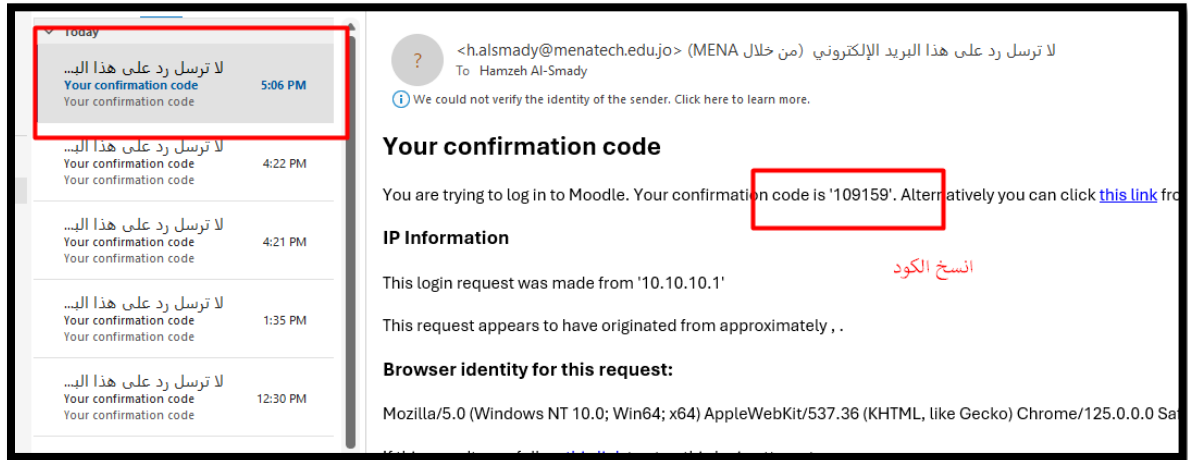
Today

لا ترسل رد على هذا البـ...
Your confirmation code 5:06 PM
Your confirmation code

لا ترسل رد على هذا البـ...
Your confirmation code 4:22 PM
Your confirmation code

لا ترسل رد على هذا البـ...
Your confirmation code 4:21 PM
Your confirmation code

لا ترسل رد على هذا البـ...
Your confirmation code 1:35 PM
Your confirmation code

لا ترسل رد على هذا البـ...
Your confirmation code 12:30 PM
Your confirmation code

?
لا ترسل رد على هذا البريد الإلكتروني (من خلال MENA) <h.alsmady@menatech.edu.jo>
To Hamzeh Al-Smady

We could not verify the identity of the sender. Click here to learn more.

Your confirmation code

You are trying to log in to Moodle. Your confirmation code is '109159'. Alternatively you can click this link fro

IP Information

انسخ الكود

This login request was made from '10.10.10.1'

This request appears to have originated from approximately , .

Browser identity for this request:

Mozilla/5.0 (Windows NT 10.0; Win64; x64) AppleWebKit/537.36 (KHTML, like Gecko) Chrome/125.0.0.0 Saf

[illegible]